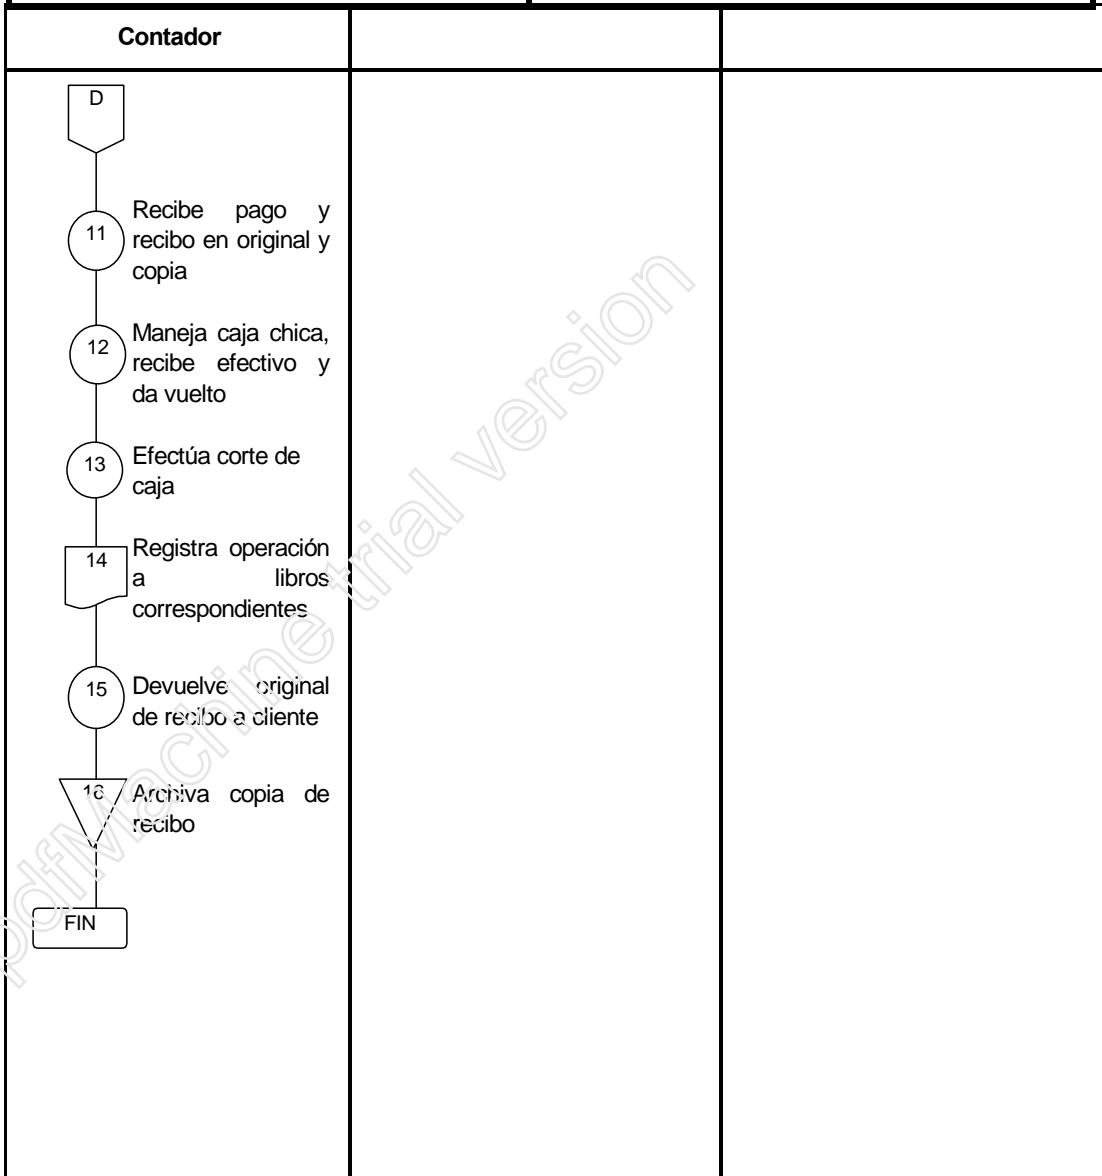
| Contador | | |
|---|---|---|
| D<br>11 Recibe pago y recibo en original y copia<br>12 Maneja caja chica, recibe efectivo y da vuelto<br>13 Efectúa corte de caja<br>14 Registra operación a libros correspondientes<br>15 Devuelve original de recibo a cliente<br>16 Archiva copia de recibo<br>FIN | | |

pdfMachine trial version